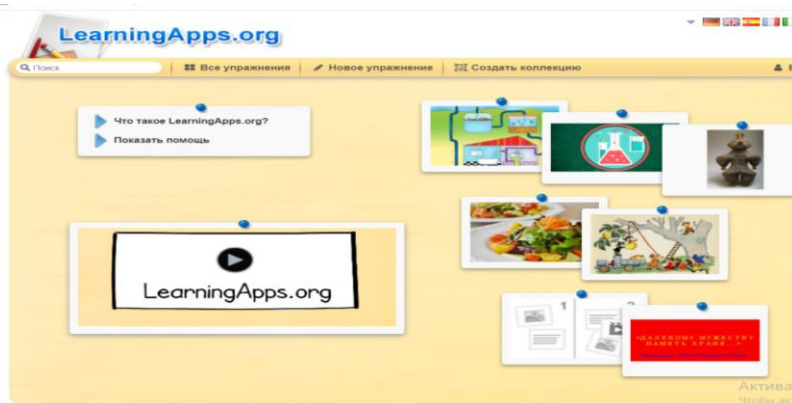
LearningApps.org

Поиск | Все упражнения | Новое упражнение | Создать коллекцию

Что такое LearningApps.org?
Показать помощь

LearningApps.org

1
2

«ДАЛЕКОМУ МУЖЕСТВУ ПАМЯТЬ ХРАНЯ...»
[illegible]

Актива
Чтобы ак